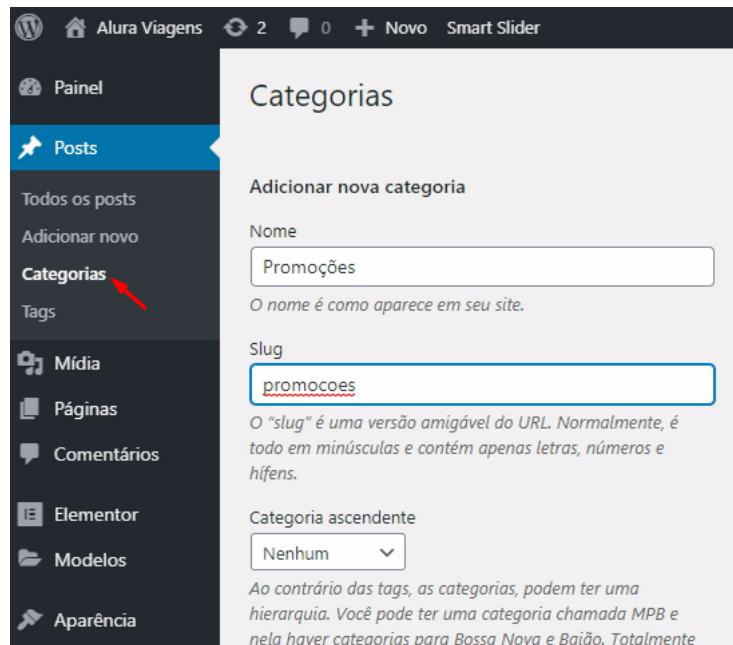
Alura Viagens 2 0 Novo Smart Slider

Painel

Posts

Todos os posts

Adicionar novo

Categorias

Tags

Mídia

Páginas

Comentários

Elementor

Modelos

Aparência

Categorias

Adicionar nova categoria

Nome

Promoções

O nome é como aparece em seu site.

Slug

promocoes

O "slug" é uma versão amigável do URL. Normalmente, é todo em minúsculas e contém apenas letras, números e hífens.

Categoria ascendente

Nenhum

Ao contrário das tags, as categorias, podem ter uma hierarquia. Você pode ter uma categoria chamada MPB e nela haver categorias para Bossa Nova e Baião. Totalmente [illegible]